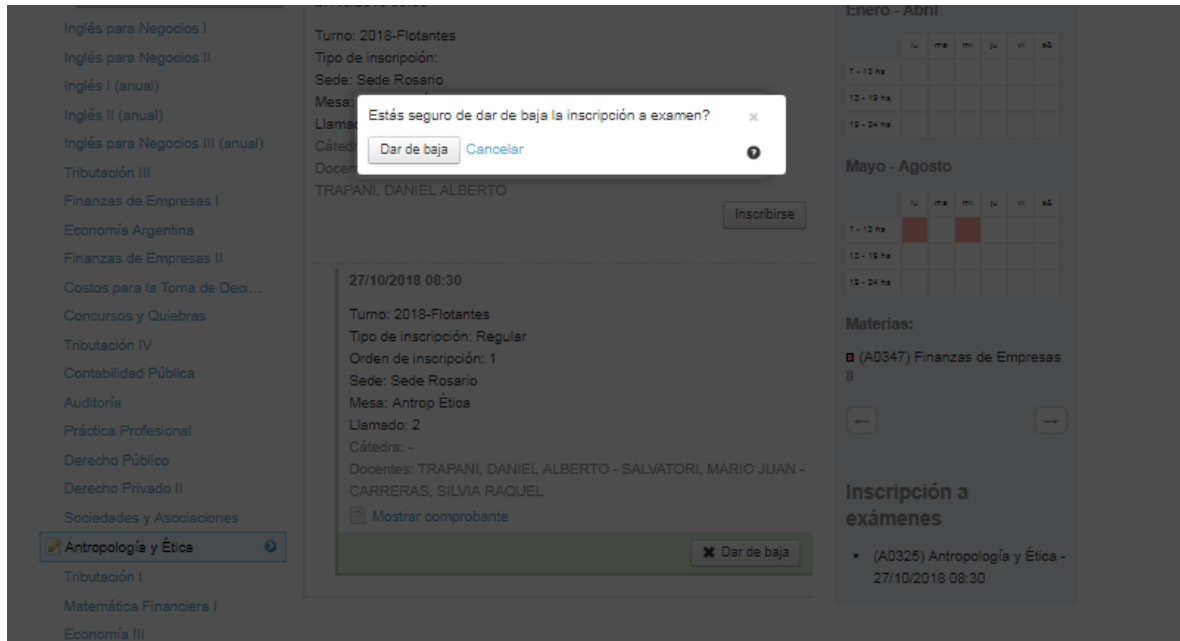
Inglés para Negocios I
Inglés para Negocios II
Inglés I (anual)
Inglés II (anual)
Inglés para Negocios III (anual)
Tributación III
Finanzas de Empresas I
Economía Argentina
Finanzas de Empresas II
Costos para la Toma de Deci...
Concursos y Quiebras
Tributación IV
Contabilidad Pública
Auditoría
Práctica Profesional
Derecho Público
Derecho Privado II
Sociedades y Asociaciones
Antropología y Ética
Tributación I
Matemática Financiera I
Economía III

Turno: 2018-Flotantes
Tipo de inscripción:
Sede: Sede Rosario
Mesa: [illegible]
Llamado: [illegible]
Cátedra: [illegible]
Docentes: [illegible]
TRAPANI, DANIEL ALBERTO
Inscribirse

Estás seguro de dar de baja la inscripción a examen?
×
Dar de baja Cancelar

27/10/2018 08:30
Turno: 2018-Flotantes
Tipo de inscripción: Regular
Orden de inscripción: 1
Sede: Sede Rosario
Mesa: Antrop Ética
Llamado: 2
Cátedra: -
Docentes: TRAPANI, DANIEL ALBERTO - SALVATORI, MARIO JUAN - CARRERAS, SILVIA RAQUEL
Mostrar comprobante
✖ Dar de baja

Enero - Abril
| | lu | ma | mi | ju | vi | sá |
|---|---|---|---|---|---|---|
| 7 - 13 hs | | | | | | |
| 13 - 19 hs | | | | | | |
| 19 - 24 hs | | | | | | |

Mayo - Agosto
| | lu | ma | mi | ju | vi | sá |
|---|---|---|---|---|---|---|
| 7 - 13 hs | | | | | | |
| 13 - 19 hs | | | | | | |
| 19 - 24 hs | | | | | | |

Materias:
(A0347) Finanzas de Empresas II
← →

Inscripción a exámenes
• (A0325) Antropología y Ética - 27/10/2018 08:30